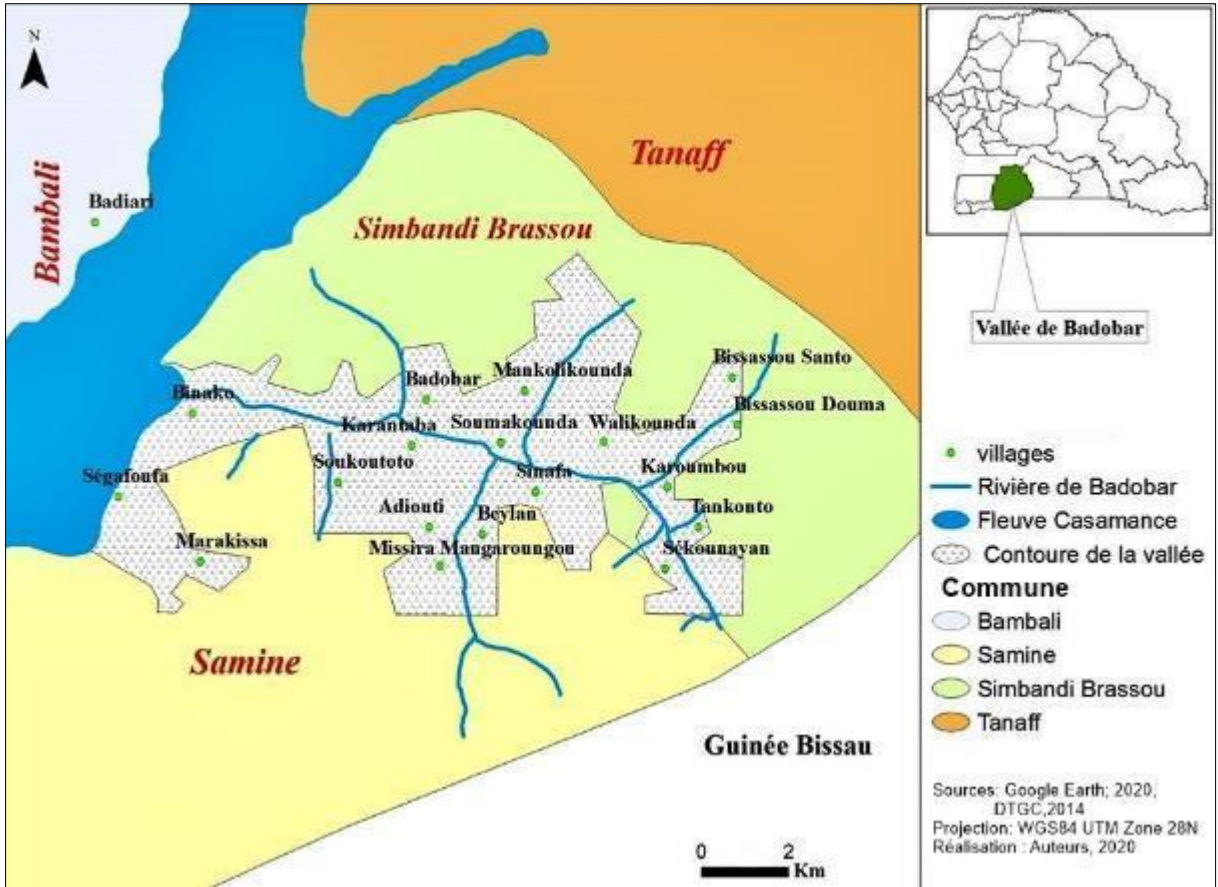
N

Bambali

Badiari

Tanaff

Simbandi Brassou

Bissassou Santo
Mankolikounda
Badobar
Binako
Bissassou Douma
Karantaba
Soumakounda
Walikounda
Soukoutoto
Karoumbou
Sinafa
Ségafoufa
Tankonto
Adiouti
Beylan
Marakissa
Missira Mangaroungou
Sékounayan

Samine

Guinée Bissau

0 2 Km

Vallée de Badobar

villages
Rivière de Badobar
Fleuve Casamance
Contoure de la vallée
Commune
Bambali
Samine
Simbandi Brassou
Tanaff

Sources: Google Earth; 2020, DTGC,2014
Projection: WGS84 UTM Zone 28N
Réalisation : Auteurs, 2020